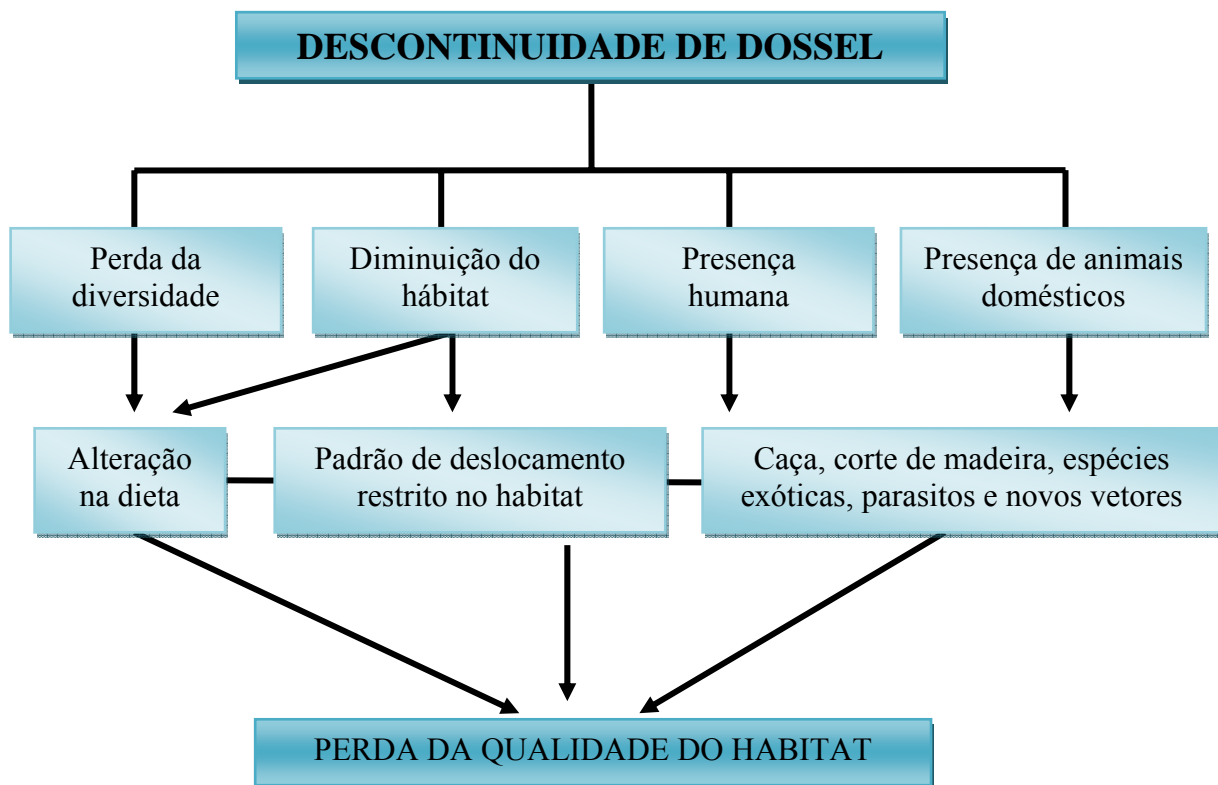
DESCONTINUIDADE DE DOSSEL

Perda da diversidade

Diminuição do hábitat

Presença humana

Presença de animais domésticos

Alteração na dieta

Padrão de deslocamento restrito no habitat

Caça, corte de madeira, espécies exóticas, parasitos e novos vetores

PERDA DA QUALIDADE DO HABITAT